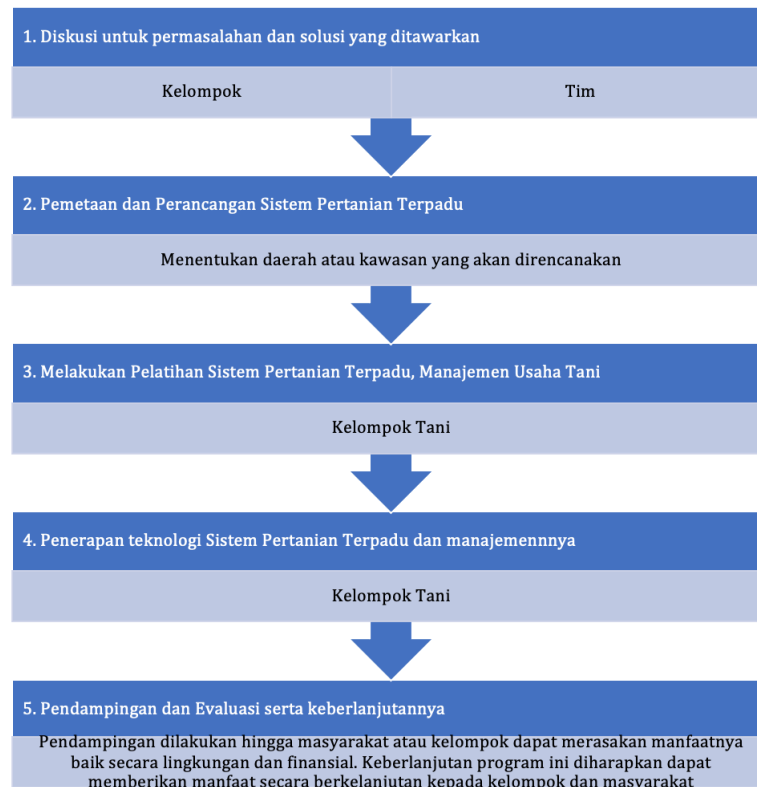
1. Diskusi untuk permasalahan dan solusi yang ditawarkan

Kelompok

Tim

2. Pemetaan dan Perancangan Sistem Pertanian Terpadu

Menentukan daerah atau kawasan yang akan direncanakan

3. Melakukan Pelatihan Sistem Pertanian Terpadu, Manajemen Usaha Tani

Kelompok Tani

4. Penerapan teknologi Sistem Pertanian Terpadu dan manajemennnya

Kelompok Tani

5. Pendampingan dan Evaluasi serta keberlanjutannya

Pendampingan dilakukan hingga masyarakat atau kelompok dapat merasakan manfaatnya baik secara lingkungan dan finansial. Keberlanjutan program ini diharapkan dapat memberikan manfaat secara berkelanjutan kepada kelompok dan masyarakat